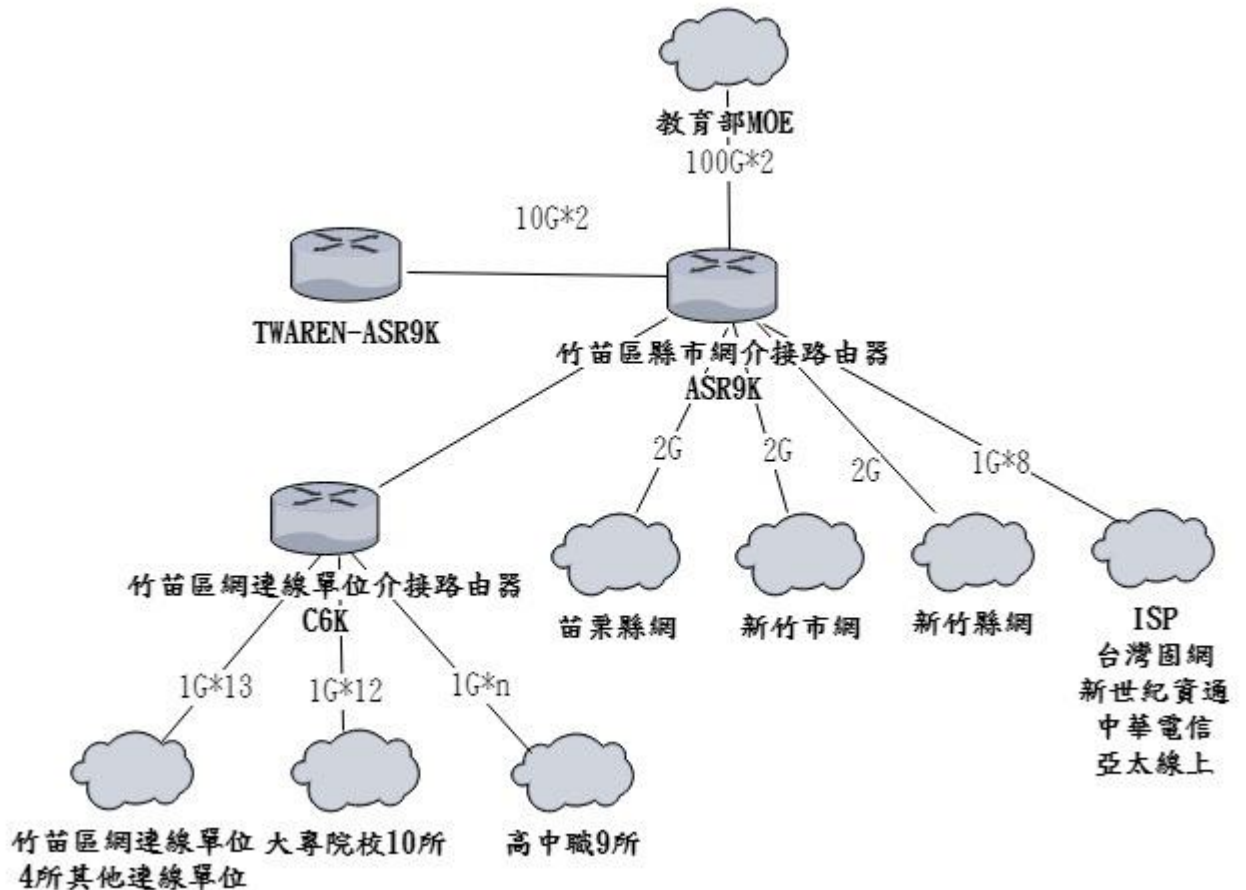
教育部MOE
100G*2

10G*2

TWAREN-ASR9K

竹苗區縣市網介接路由器
ASR9K

2G
2G
2G
1G*8

竹苗區網連線單位介接路由器
C6K

苗栗縣網
新竹市網
新竹縣網

ISP
台灣固網
新世紀資通
中華電信
亞太線上

1G*13
1G*12
1G*n

竹苗區網連線單位
4所其他連線單位
大專院校10所
高中職9所